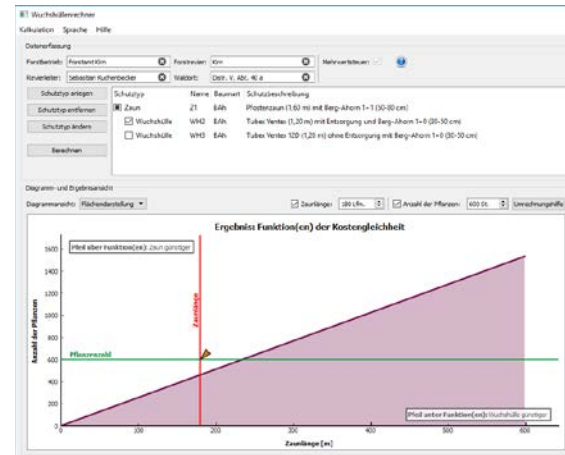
Wuchshüllenrechner
Kalkulation Sprache Hilfe

Datenerfassung
Forstbetrieb: Forstamt Köln
Forstrevier: Köln
Mehrwertsteuer:
Revierleiter: Sebastian Kuchenbecker
Waldort: Distr. V, Abt. 40 a

Schutztyp anlegen
Schutztyp entfernen
Schutztyp ändern
Berechnen

| Schutztyp | Name | Baumart | Schutzbeschreibung |
|---|---|---|---|
| Zaun | Z1 | BAh | Pfostenzaun (1,60 m) mit Berg-Ahorn 1+1 (50-80 cm) |
| Wuchshülle | WH2 | BAh | Tubex Ventex (1,20 m) mit Entsorgung und Berg-Ahorn 1+0 (30-50 cm) |
| Wuchshülle | WH3 | BAh | Tubex Ventex 120 (1,20 m) ohne Entsorgung mit Berg-Ahorn 1+0 (30-50 cm) |

Diagramm- und Ergebnisansicht
Diagrammansicht: Flächendarstellung
Zaunlänge: 180 Lfm.
Anzahl der Pflanzen: 600 St.
Umrechnungshilfe

Ergebnis Funktion(en) der Kostengleichheit
Pfeil über Funktion(en): Zaun günstiger
Zaunlänge
Pflanzenzahl
Anzahl der Pflanzen
Pfeil unter Funktion(en): Wuchshülle günstiger
Zaunlänge [m]
1600 1400 1200 1000 800 600 400 200 0
0 100 200 300 400 500 600